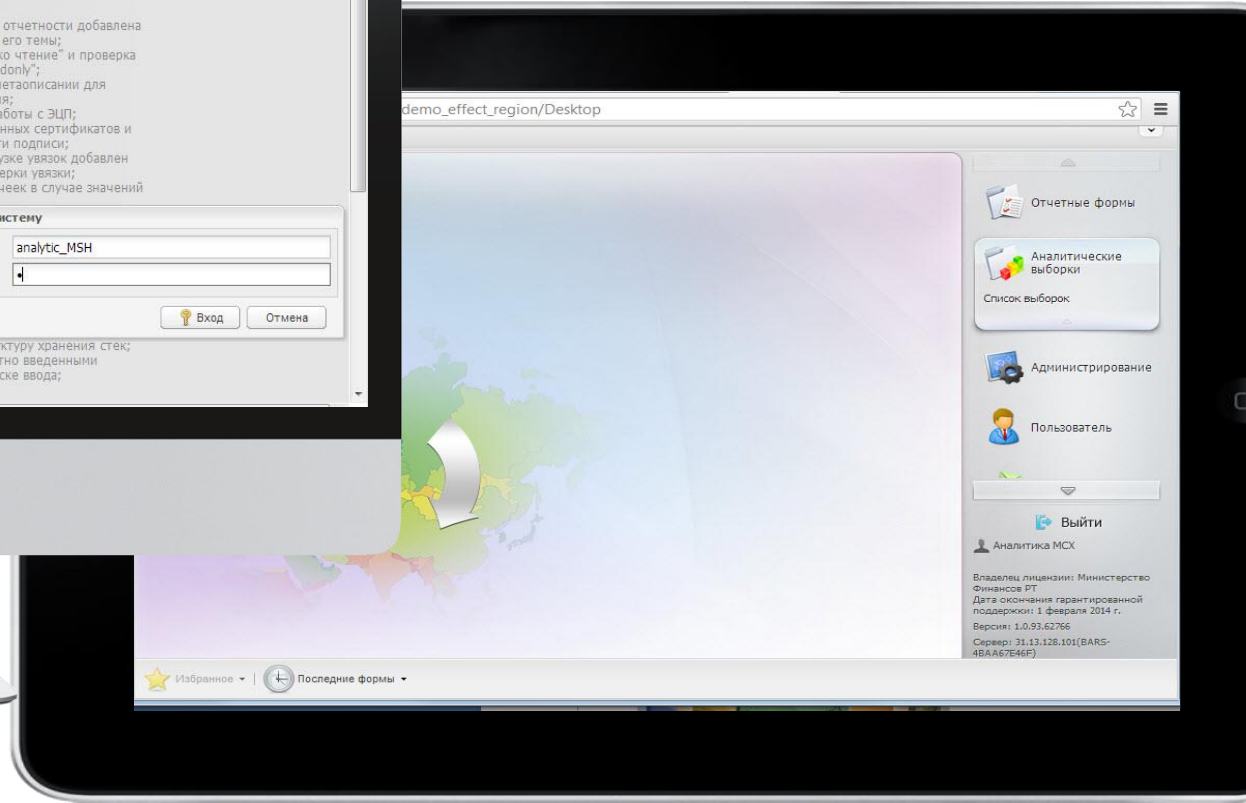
отчетности добавлена
его темы;
ко чтение" и проверка
donly";
етаописании для
ия;
аботы с ЭЦП;
нных сертификатов и
ти подписи;
узке увязок добавлен
ерки увязки;
чеек в случае значений

истему

analytic_MSH

Вход Отмена

ктуру хранения стек;
тно введенными
ске ввода;

demo_effect_region/Desktop

Отчетные формы

Аналитические выборки

Список выборок

Администрирование

Пользователь

Выйти

Аналитика МСХ

Владелец лицензии: Министерство Финансов РТ
Дата окончания гарантированной поддержки: 1 февраля 2014 г.
Версия: 1.0.93.62766
Сервер: 31.13.128.101(BARS-4BAA67E46F)

Избранное ▾ | Последние формы ▾